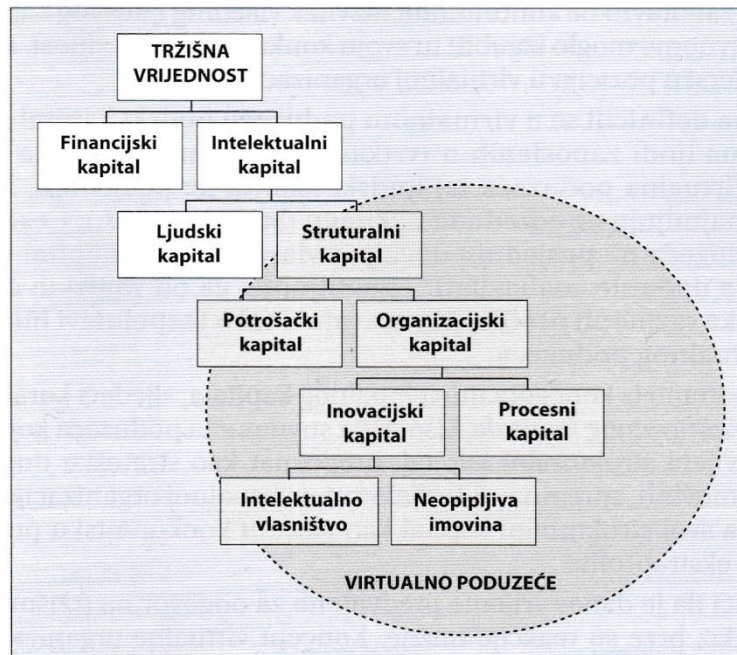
TRŽIŠNA VRIJEDNOST

Financijski kapital

Intelektualni kapital

Ljudski kapital

Struturalni kapital

Potrošački kapital

Organizacijski kapital

Inovacijski kapital

Procesni kapital

Intelektualno vlasništvo

Neopipljiva imovina

VIRTUALNO PODUZEĆE